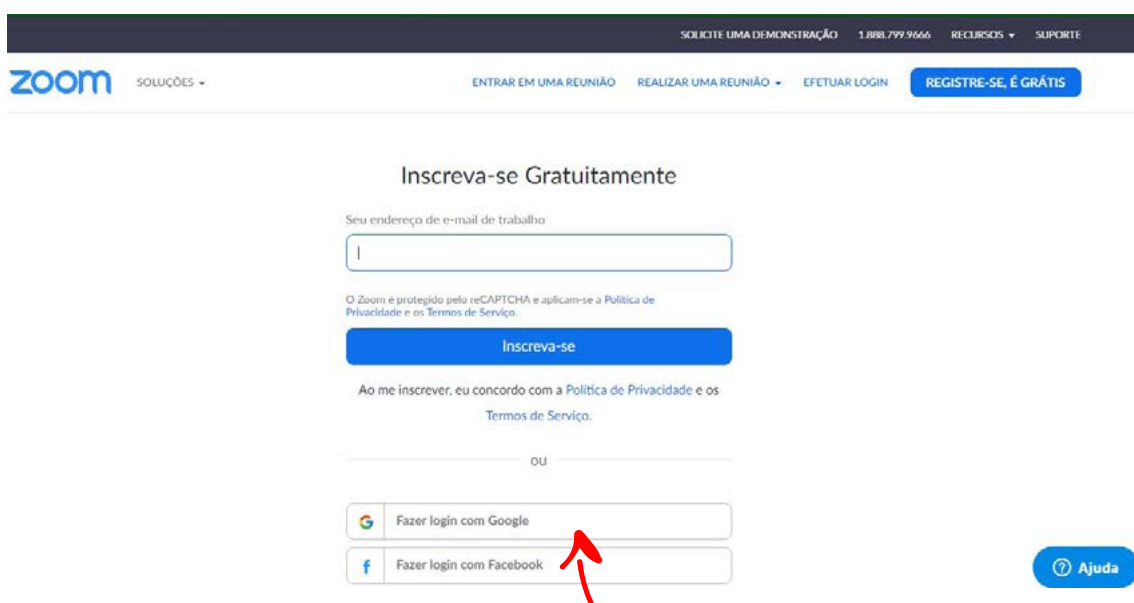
SOLICITE UMA DEMONSTRAÇÃO 1.888.799.9666 RECURSOS ▾ SUPORTE

zoom SOLUÇÕES ▾

ENTRAR EM UMA REUNIÃO REALIZAR UMA REUNIÃO ▾ EFETUAR LOGIN REGISTRE-SE, É GRÁTIS

Inscreva-se Gratuitamente

Seu endereço de e-mail de trabalho

O Zoom é protegido pelo reCAPTCHA e aplicam-se a Política de Privacidade e os Termos de Serviço.

Inscreva-se

Ao me inscrever, eu concordo com a Política de Privacidade e os Termos de Serviço.

ou

G Fazer login com Google

f Fazer login com Facebook

Ajuda